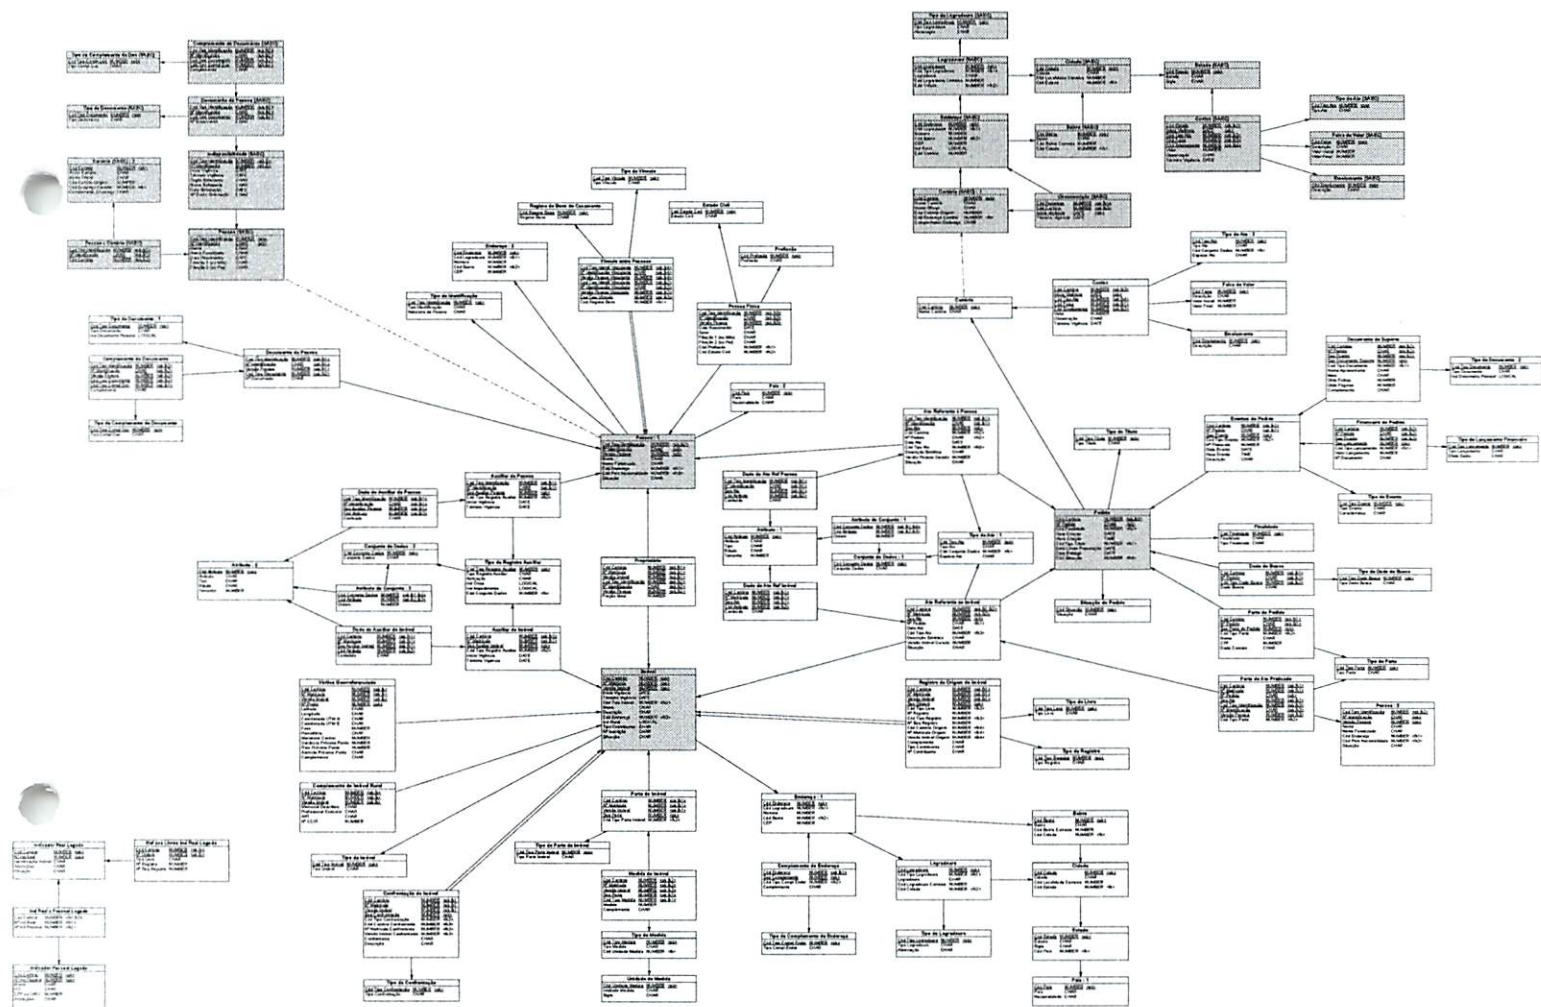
Tipo de Logradouro (BASE)

Logradouro (BASE)

Cidade (BASE)

Estado (BASE)

Endereço (BASE)

Bairro (BASE)

Contato (BASE)

Documentação (BASE)

Cartório (BASE)

Tipo de Ato (BASE)

Faixa de Valor (BASE)

Emolumento (BASE)

Tipo de Complemento de Doc (BASE)

Complemento de Documento (BASE)

Tipo de Documento (BASE)

Documento de Pessoa (BASE)

Indisponibilidade (BASE)

Pessoa (BASE)

Tipo de Vínculo

Registro de Bens de Documento

Estado Civil

Vínculo entre Pessoas

Profissão

Endereço : 2

Tipo de Identificação

Pessoa Física

Tipo de Documento : 1

Complemento de Documento

Documento de Pessoa

Tipo de Complemento de Documento

País : 2

Contato

Tipo de Ato : 2

Faixa de Valor

Emolumento

Documento de Suporte

Tipo de Documento : 2

Financeiro de Pedido

Tipo de Lançamento Financeiro

Eventos do Pedido

Tipo de Evento

Tipo de Título

Pedido

Finalidade

Dado de Busca

Tipo de Dado de Busca

Parte do Pedido

Tipo de Parte

Parte do Ato Praticado

Pessoa : 3

Situação do Pedido

Ato Referente à Pessoa

Dado de Ato Ref Pessoa

Atributo : 1

Atributo do Conjunto : 1

Conjunto de Dados : 1

Tipo de Ato : 1

Dado de Ato Ref Imóvel

Ato Referente ao Imóvel

Registro de Origem do Imóvel

Tipo de Livro

Tipo de Registro

Pessoa

Auxiliar de Pessoa

Dado de Auxiliar de Pessoa

Conjunto de Dados : 2

Atributo : 2

Atributo do Conjunto : 2

Tipo de Registro Auxiliar

Proprietário

Dado de Auxiliar do Imóvel

Auxiliar do Imóvel

Imóvel

Vértice Georreferenciado

Complemento de Imóvel Rural

Parte do Imóvel

Tipo de Parte do Imóvel

Medida do Imóvel

Tipo de Medida

Unidade de Medida

Tipo de Imóvel

Confrontação do Imóvel

Tipo de Confrontação

Endereço : 1

Complemento de Endereço

Tipo de Complemento de Endereço

Logradouro

Tipo de Logradouro

Bairro

Cidade

Estado

País

Indicador Real Legado

Ref aos Livros Ind Real Legado

Ind Real x Pessoal Legado

Indicador Pessoal Legado